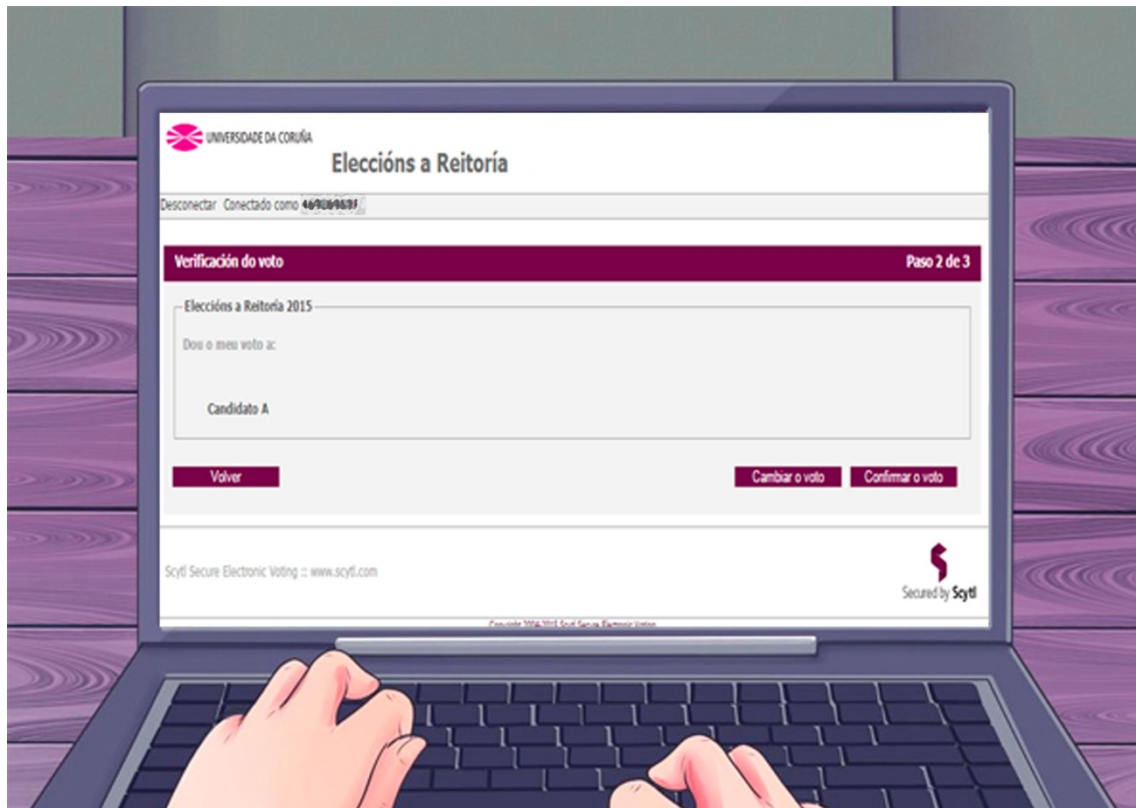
UNIVERSIDADE DA CORUÑA

Eleccións a Reitoría

Desconectar Conectado como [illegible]

Verificación do voto

Paso 2 de 3

Eleccións a Reitoría 2015

Dou o meu voto a:

Candidato A

Volver

Cambiar o voto

Confirmar o voto

Scytl Secure Electronic Voting :: www.scytl.com

Secured by Scytl

Copyright 2004-2015 Scytl Secure Electronic Voting